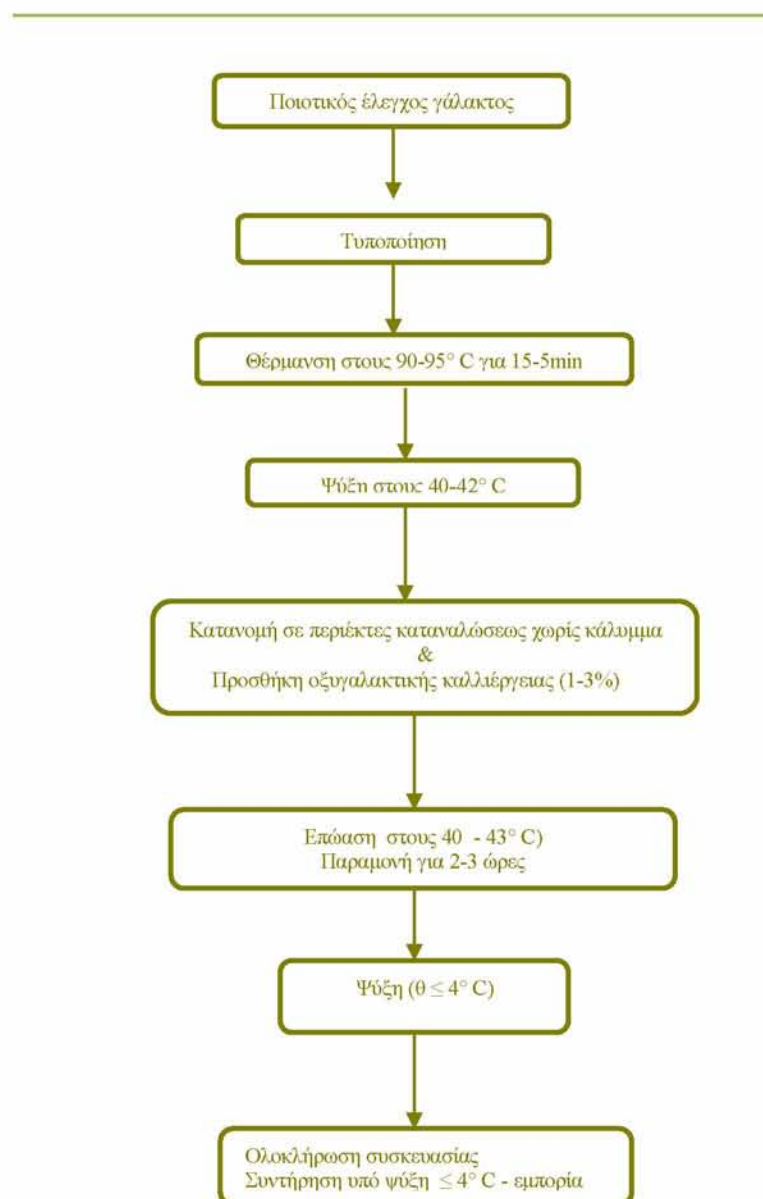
Ποιοτικός έλεγχος γάλακτος

Τυποποίηση

Θέρμανση στους 90-95° C για 15-5min

Ψύξη στους 40-42° C

Κατανομή σε περιέκτες καταναλώσεως χωρίς κάλυμμα
&
Προσθήκη οξυγαλακτικής καλλιέργειας (1-3%)

Επώαση στους 40 - 43° C)
Παραμονή για 2-3 ώρες

Ψύξη ($\theta \leq 4°$ C)

Ολοκλήρωση συσκευασίας
Συντήρηση υπό ψύξη $\leq 4°$ C - εμπορία